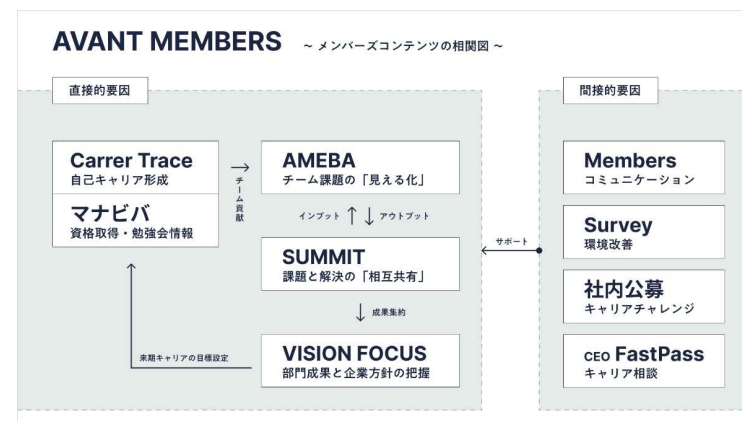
AVANT MEMBERS ~ メンバーズコンテンツの相関図 ~

直接的要因

Carrer Trace
自己キャリア形成

マナビバ
資格取得・勉強会情報

チーム貢献

AMEBA
チーム課題の「見える化」

インプット アウトプット

SUMMIT
課題と解決の「相互共有」

成果集約

来期キャリアの目標設定

VISION FOCUS
部門成果と企業方針の把握

サポート

間接的要因

Members
コミュニケーション

Survey
環境改善

社内公募
キャリアチャレンジ

CEO FastPass
キャリア相談